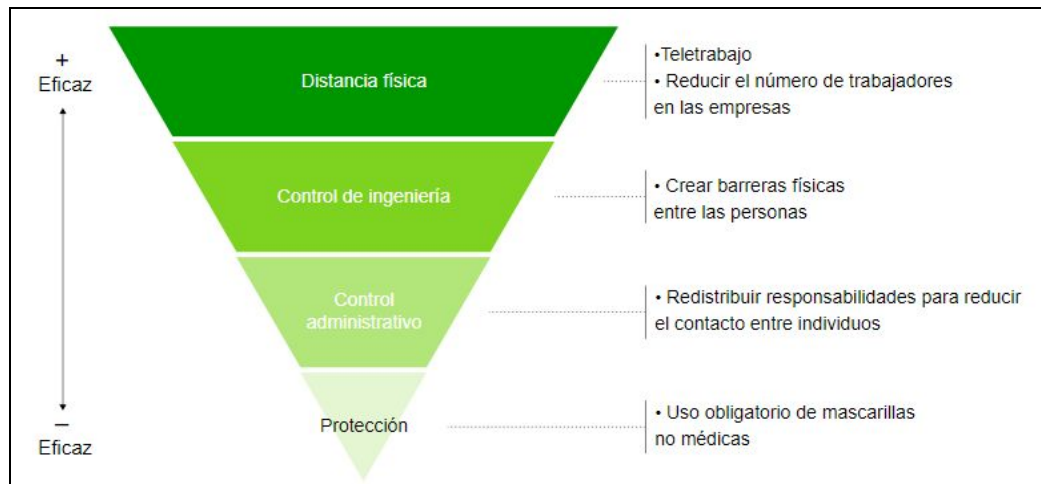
+
Eficaz

Distancia física

•Teletrabajo
• Reducir el número de trabajadores en las empresas

Control de ingeniería

• Crear barreras físicas entre las personas

Control administrativo

• Redistribuir responsabilidades para reducir el contacto entre individuos

Protección

• Uso obligatorio de mascarillas no médicas

–
Eficaz